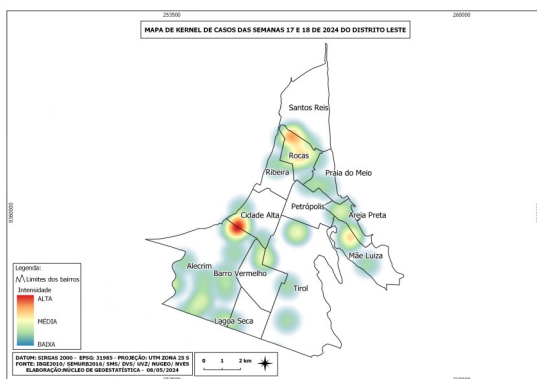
253500

260000

MAPA DE KERNEL DE CASOS DAS SEMANAS 17 E 18 DE 2024 DO DISTRITO LESTE

Santos Reis

Rocas

Ribeira

Praia do Meio

Petrópolis

Cidade Alta

Areia Preta

Mãe Luiza

Alecrim

Barro Vermelho

Tirol

Lagoa Seca

9360000

Legenda:
Limites dos bairros
Intensidade
ALTA
MÉDIA
BAIXA

DATUM: SIRGAS 2000 - EPSG: 31985 - PROJEÇÃO: UTM ZONA 25 S
FONTE: IBGE2010/ SEMURB2016/ SMS/ DVS/ UVZ/ NUGEO/ NVES
ELABORAÇÃO:NÚCLEO DE GEOESTATÍSTICA - 08/05/2024

0 1 2 km